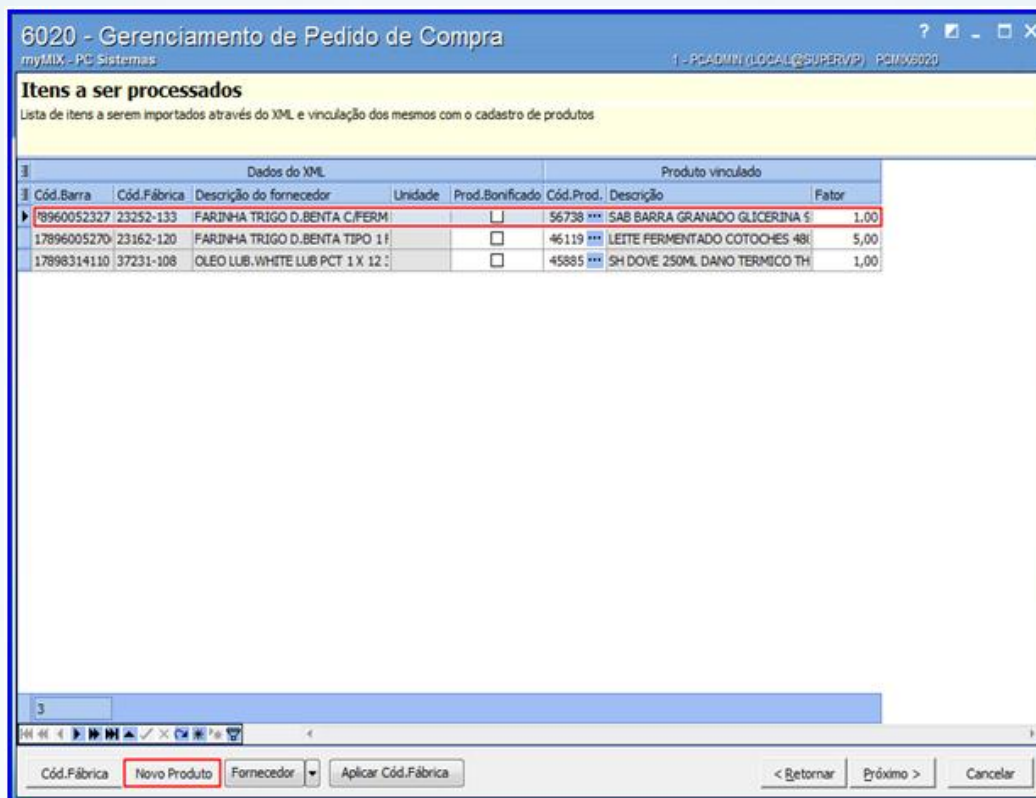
6020 - Gerenciamento de Pedido de Compra
myMIX - PC Sistemas
1 - PCADMIN (LOCAL@SUPERVIP) PCMX6020

Itens a ser processados
Lista de itens a serem importados através do XML e vinculação dos mesmos com o cadastro de produtos

| Dados do XML | | | | | Produto vinculado | | |
|---|---|---|---|---|---|---|---|
| Cód.Barra | Cód.Fábrica | Descrição do fornecedor | Unidade | Prod.Bonificado | Cód.Prod. | Descrição | Fator |
| 78960052327 | 23252-133 | FARINHA TRIGO D.BENTA C/FERM | | ☐ | 56738 | SAB BARRA GRANADO GLICERINA ! | 1,00 |
| 17896005270 | 23162-120 | FARINHA TRIGO D.BENTA TIPO 1 F | | ☐ | 46119 | LEITE FERMENTADO COTOCHES 48( | 5,00 |
| 17898314110 | 37231-108 | OLEO LUB.WHITE LUB PCT 1 X 12 : | | ☐ | 45885 | SH DOVE 250ML DANO TERMICO TH | 1,00 |

3

Cód.Fábrica | Novo Produto | Fornecedor | Aplicar Cód.Fábrica | < Retornar | Próximo > | Cancelar